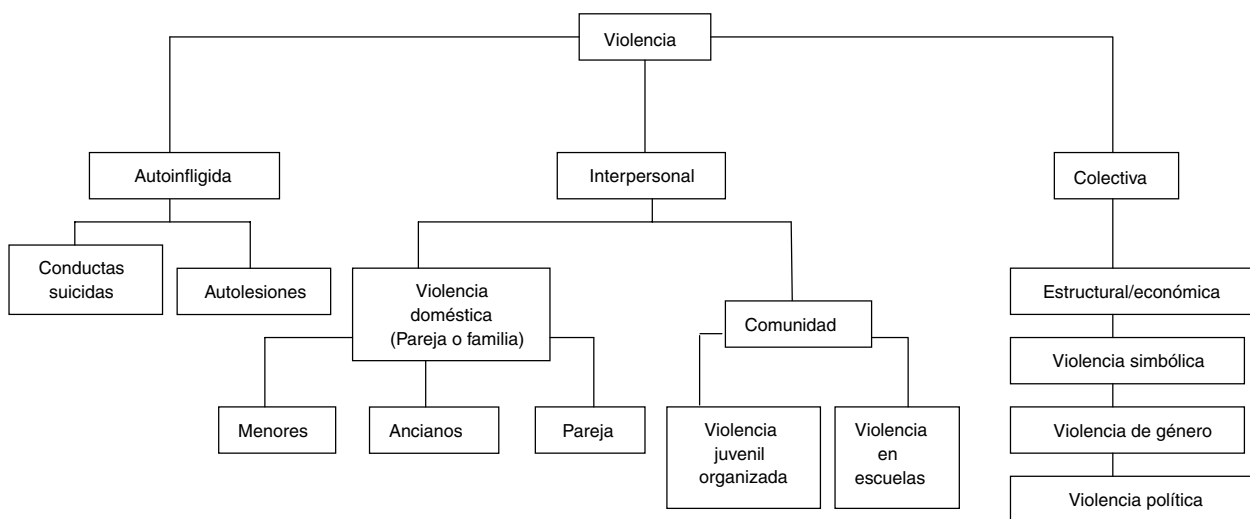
Violencia

Autoinfligida

Conductas suicidas

Autolesiones

Interpersonal

Violencia doméstica (Pareja o familia)

Menores

Ancianos

Pareja

Comunidad

Violencia juvenil organizada

Violencia en escuelas

Colectiva

Estructural/económica

Violencia simbólica

Violencia de género

Violencia política